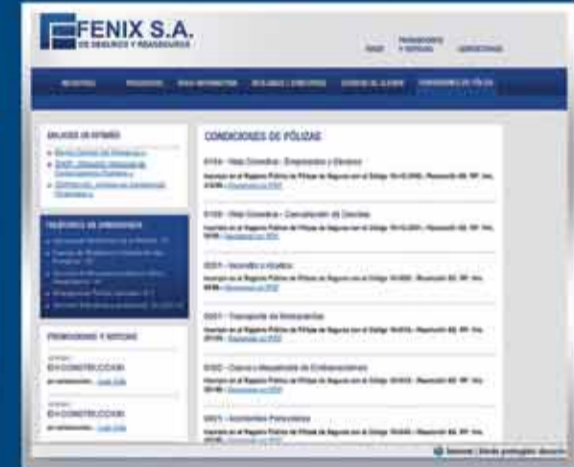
FENIX S.A.
DE SEGUROS Y REASEGUROS

INICIO   PROMOCIONES Y NOTICIAS   CONTACTENOS

NOSOTROS   PRODUCTOS   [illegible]   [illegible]   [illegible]   CONDICIONES DE PÓLIZAS

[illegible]

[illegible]

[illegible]

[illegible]

TELÉFONOS DE EMERGENCIA

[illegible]

PROMOCIONES Y NOTICIAS

EN CONSTRUCCIÓN

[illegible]

EN CONSTRUCCIÓN

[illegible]

CONDICIONES DE PÓLIZAS

0104 - Vida Colectiva - Empleados y Obreros

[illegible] Descargar en PDF

0106 - Vida Colectiva - Cancelación de Deudas

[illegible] Descargar en PDF

0201 - Incendio y Aliados

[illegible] Descargar en PDF

0301 - Transporte de Mercaderías

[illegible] Descargar en PDF

0302 - Cascos y Maquinaria de Embarcaciones

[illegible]

0401 - Accidentes Personales

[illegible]

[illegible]